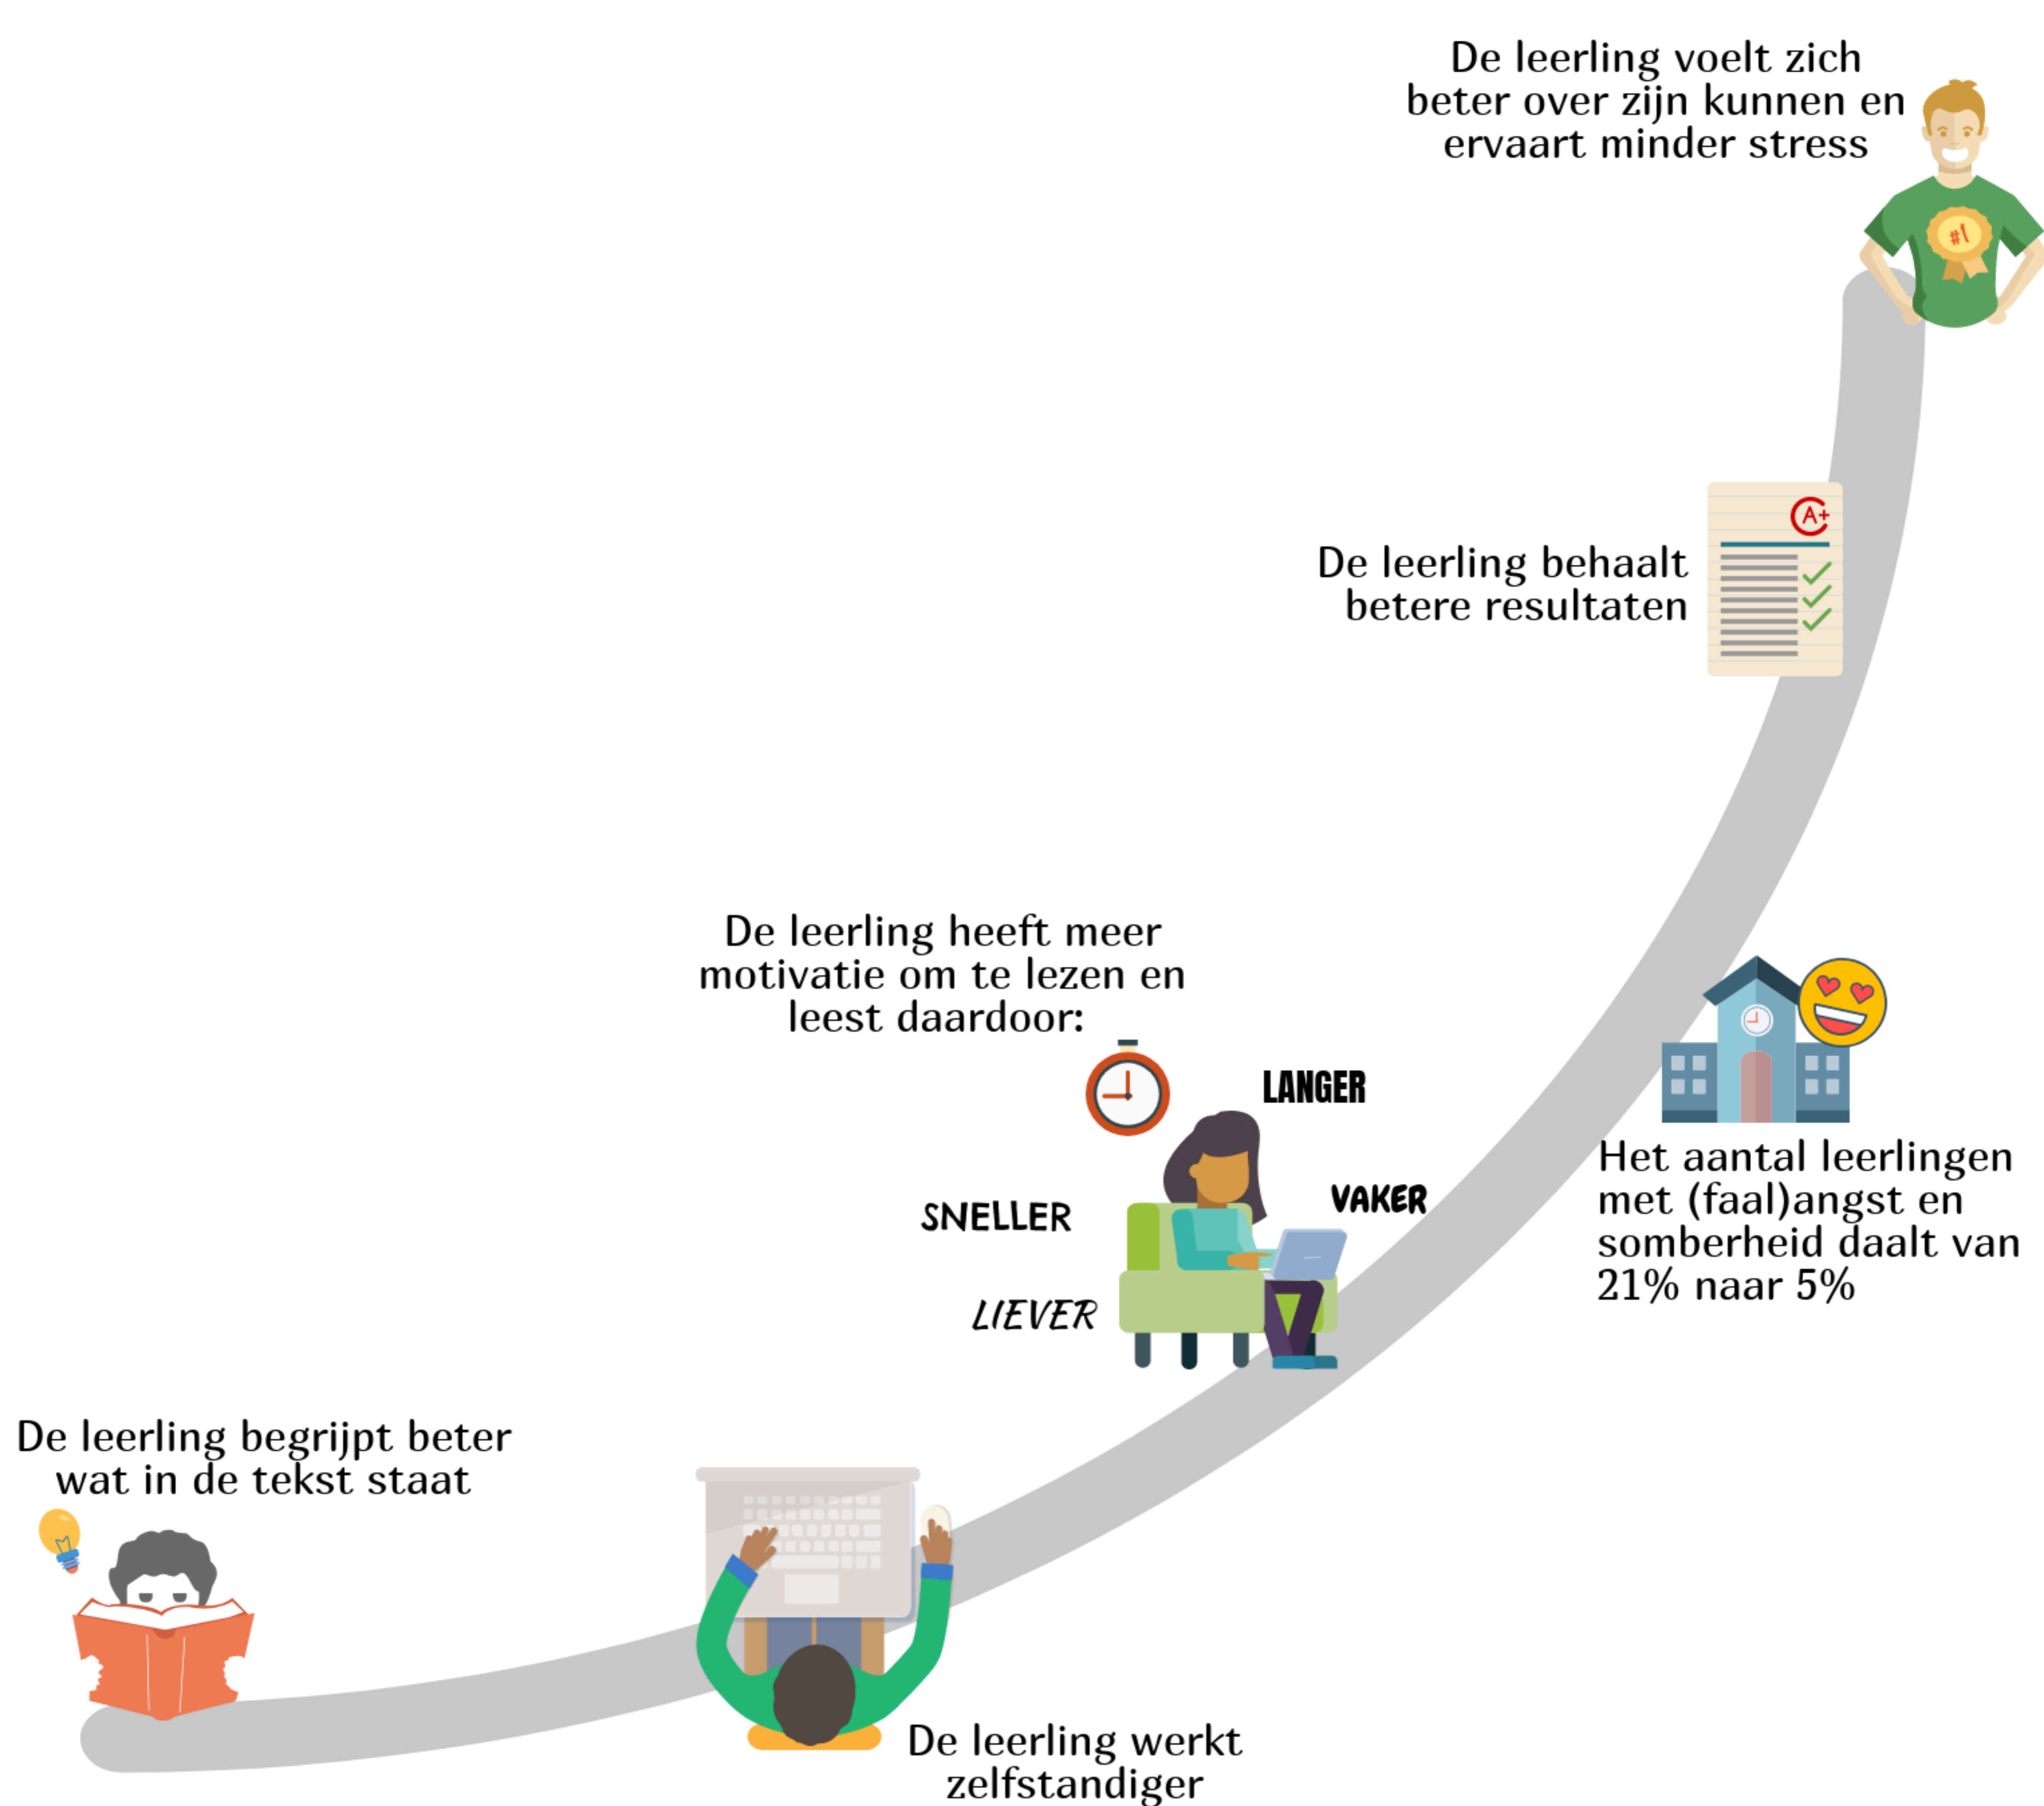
De leerling voelt zich beter over zijn kunnen en ervaart minder stress

#1

A+

De leerling behaalt betere resultaten

De leerling heeft meer motivatie om te lezen en leest daardoor:

LANGER

VAKER

SNELLER

LIEVER

Het aantal leerlingen met (faal)angst en somberheid daalt van 21% naar 5%

De leerling begrijpt beter wat in de tekst staat

De leerling werkt zelfstandiger